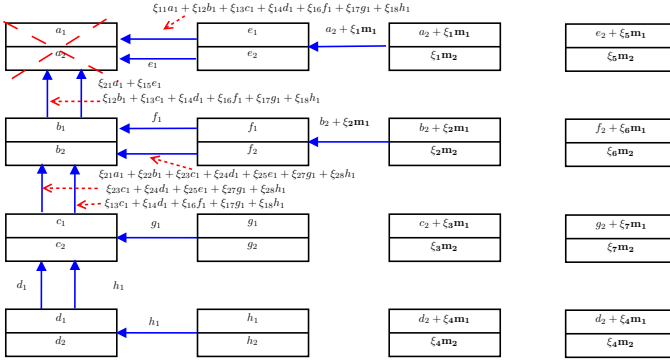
$\xi_{11}a_1 + \xi_{12}b_1 + \xi_{13}c_1 + \xi_{14}d_1 + \xi_{16}f_1 + \xi_{17}g_1 + \xi_{18}h_1$

$a_1$
$a_2$

$e_1$
$e_2$
$e_1$

$a_2 + \xi_1\mathbf{m_1}$

$a_2 + \xi_1\mathbf{m_1}$
$\xi_1\mathbf{m_2}$

$e_2 + \xi_5\mathbf{m_1}$
$\xi_5\mathbf{m_2}$

$\xi_{21}a_1 + \xi_{15}e_1$
$\xi_{12}b_1 + \xi_{13}c_1 + \xi_{14}d_1 + \xi_{16}f_1 + \xi_{17}g_1 + \xi_{18}h_1$

$f_1$

$b_1$
$b_2$

$f_1$
$f_2$

$b_2 + \xi_2\mathbf{m_1}$

$b_2 + \xi_2\mathbf{m_1}$
$\xi_2\mathbf{m_2}$

$f_2 + \xi_6\mathbf{m_1}$
$\xi_6\mathbf{m_2}$

$\xi_{21}a_1 + \xi_{22}b_1 + \xi_{23}c_1 + \xi_{24}d_1 + \xi_{25}e_1 + \xi_{27}g_1 + \xi_{28}h_1$
$\xi_{23}c_1 + \xi_{24}d_1 + \xi_{25}e_1 + \xi_{27}g_1 + \xi_{28}h_1$
$\xi_{13}c_1 + \xi_{14}d_1 + \xi_{16}f_1 + \xi_{17}g_1 + \xi_{18}h_1$

$g_1$

$c_1$
$c_2$

$g_1$
$g_2$

$c_2 + \xi_3\mathbf{m_1}$
$\xi_3\mathbf{m_2}$

$g_2 + \xi_7\mathbf{m_1}$
$\xi_7\mathbf{m_2}$

$d_1$

$h_1$

$h_1$

$d_1$
$d_2$

$h_1$
$h_2$

$d_2 + \xi_4\mathbf{m_1}$
$\xi_4\mathbf{m_2}$

$d_2 + \xi_4\mathbf{m_1}$
$\xi_4\mathbf{m_2}$